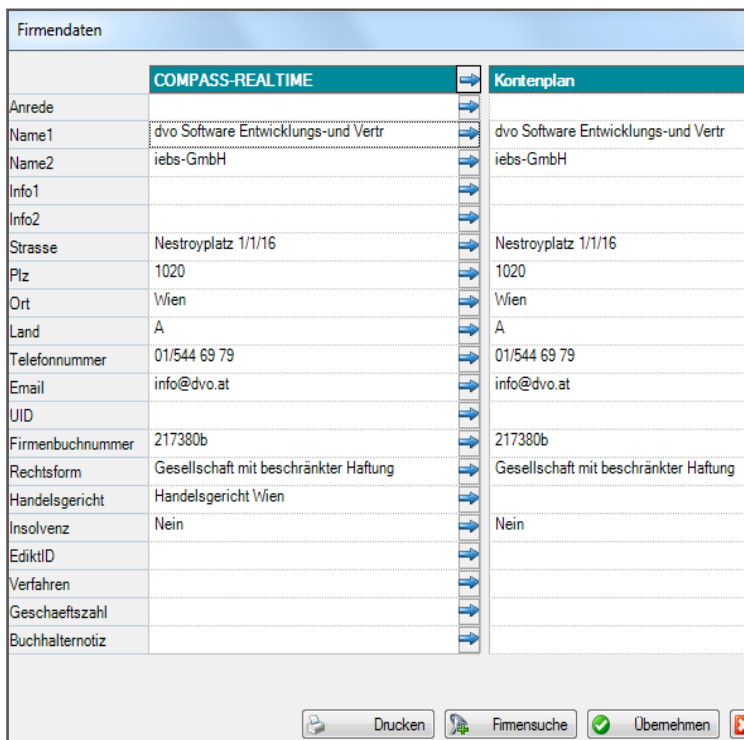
Firmendaten

| | COMPASS-REALTIME | Kontenplan |
|---|---|---|
| Anrede | | |
| Name1 | dvo Software Entwicklungs-und Vertr | dvo Software Entwicklungs-und Vertr |
| Name2 | iebs-GmbH | iebs-GmbH |
| Info1 | | |
| Info2 | | |
| Strasse | Nestroyplatz 1/1/16 | Nestroyplatz 1/1/16 |
| Plz | 1020 | 1020 |
| Ort | Wien | Wien |
| Land | A | A |
| Telefonnummer | 01/544 69 79 | 01/544 69 79 |
| Email | info@dvo.at | info@dvo.at |
| UID | | |
| Firmenbuchnummer | 217380b | 217380b |
| Rechtsform | Gesellschaft mit beschränkter Haftung | Gesellschaft mit beschränkter Haftung |
| Handelsgericht | Handelsgericht Wien | |
| Insolvenz | Nein | Nein |
| EdiktID | | |
| Verfahren | | |
| Geschaeftszahl | | |
| Buchhalternotiz | | |

Drucken Firmensuche Übernehmen